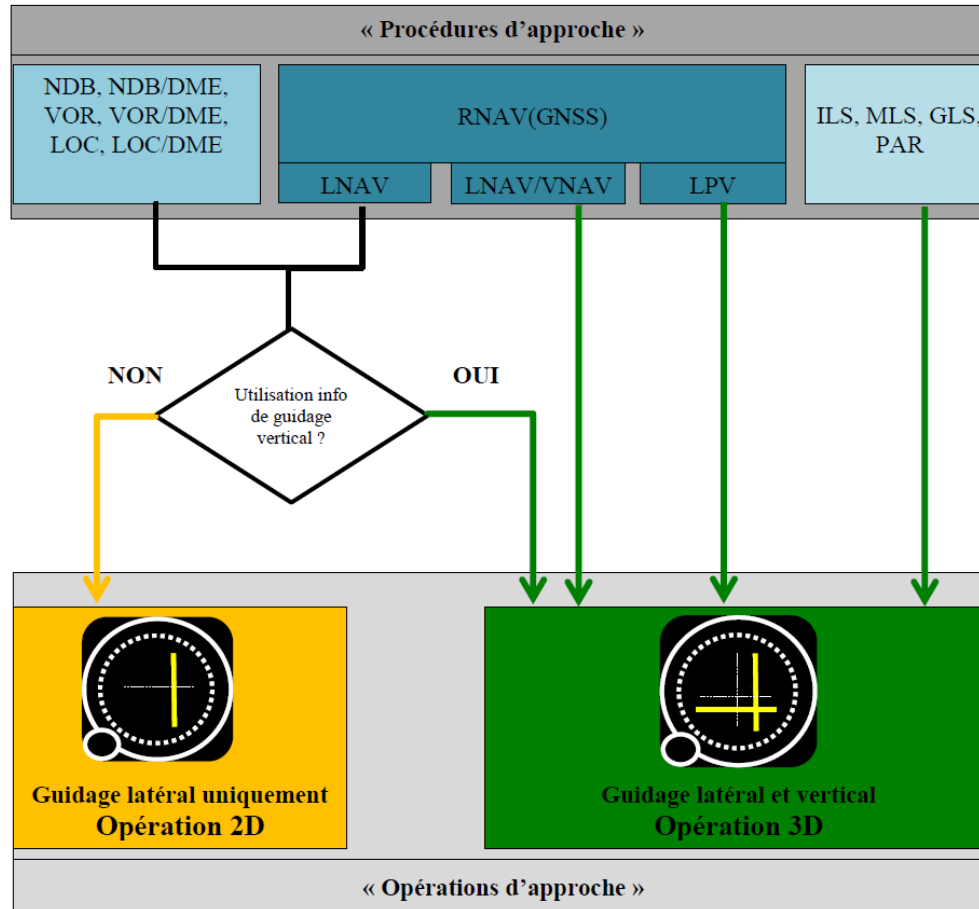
« Procédures d'approche »

NDB, NDB/DME, VOR, VOR/DME, LOC, LOC/DME

RNAV(GNSS)

LNAV

LNAV/VNAV

LPV

ILS, MLS, GLS, PAR

NON

Utilisation info de guidage vertical ?

OUI

Guidage latéral uniquement
Opération 2D

Guidage latéral et vertical
Opération 3D

« Opérations d'approche »